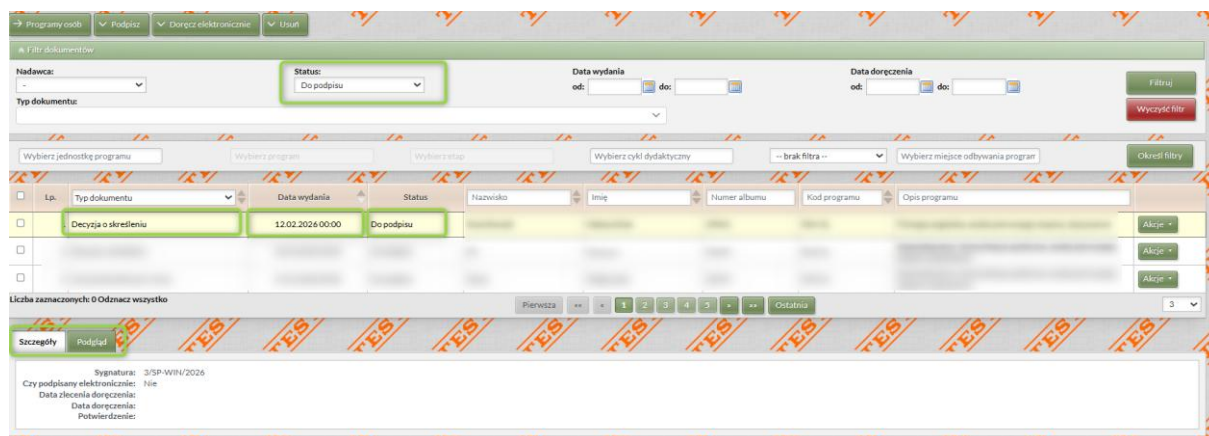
→ Programy osób | ✓ Podpisz | ✓ Doręcz elektronicznie | ✓ Usuń

Filtr dokumentów

Nadawca:
-
Status:
Do podpisu
Data wydania
od: do:
Data doręczenia
od: do:
Filtruj
Wyczyść filtr
Typ dokumentu:

Wybierz jednostkę programu | Wybierz program | Wybierz etap | Wybierz cykl dydaktyczny | -- brak filtra -- | Wybierz miejsce odbywania program | Określ filtry

| | Lp. | Typ dokumentu | Data wydania | Status | Nazwisko | Imię | Numer albumu | Kod programu | Opis programu | |
|---|---|---|---|---|---|---|---|---|---|---|
| ☐ | | Decyzja o skreśleniu | 12.02.2026 00:00 | Do podpisu | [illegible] | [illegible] | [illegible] | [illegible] | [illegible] | Akcje |
| ☐ | | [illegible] | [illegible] | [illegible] | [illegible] | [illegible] | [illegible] | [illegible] | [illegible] | Akcje |
| ☐ | | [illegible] | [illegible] | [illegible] | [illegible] | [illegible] | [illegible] | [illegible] | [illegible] | Akcje |

Liczba zaznaczonych: 0 Odznacz wszystko
Pierwsza « ‹ 1 2 3 4 5 › » Ostatnia
3

Szczegóły | Podgląd

Sygnatura: 3/SP-WIN/2026
Czy podpisany elektronicznie: Nie
Data zlecenia doręczenia:
Data doręczenia:
Potwierdzenie: